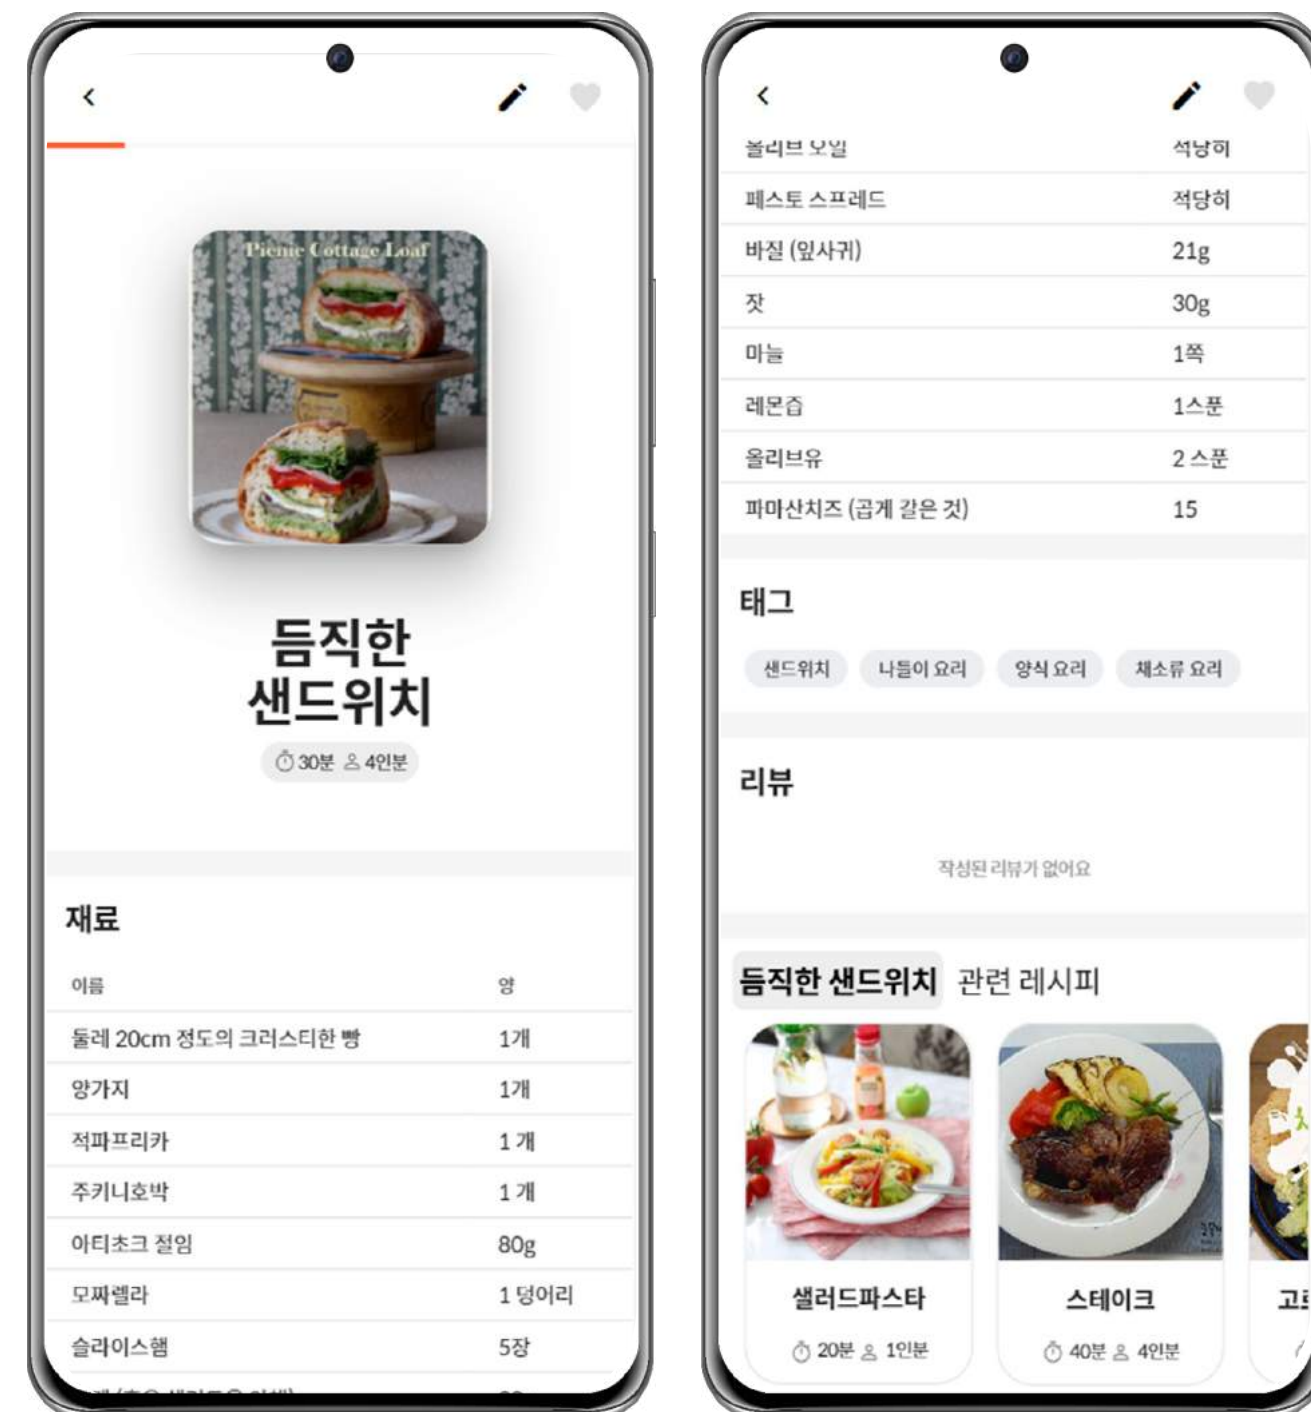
Picnic Cottage Loaf

듬직한 샌드위치

30분 4인분

재료

| 이름 | 양 |
|---|---|
| 둘레 20cm 정도의 크러스티한 빵 | 1개 |
| 양가지 | 1개 |
| 적파프리카 | 1 개 |
| 주키니호박 | 1 개 |
| 아티초크 절임 | 80g |
| 모짜렐라 | 1 덩어리 |
| 슬라이스햄 | 5장 |
| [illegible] | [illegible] |

| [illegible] | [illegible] |
|---|---|
| 올리브 오일 | 적당히 |
| 페스토 스프레드 | 적당히 |
| 바질 (잎사귀) | 21g |
| 잣 | 30g |
| 마늘 | 1쪽 |
| 레몬즙 | 1스푼 |
| 올리브유 | 2 스푼 |
| 파마산치즈 (곱게 갈은 것) | 15 |

태그

샌드위치 나들이 요리 양식 요리 채소류 요리

리뷰

작성된 리뷰가 없어요

듬직한 샌드위치 관련 레시피

샐러드파스타
20분 1인분

스테이크
40분 4인분

고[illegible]